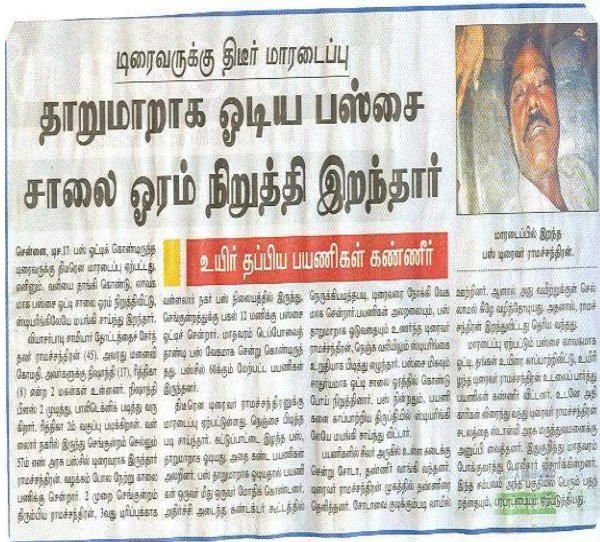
டிரைவருக்கு திடீர் மாரடைப்பு

தாறுமாறாக ஓடிய பஸ்சை சாலை ஓரம் நிறுத்தி இறந்தார்

உயிர் தப்பிய பயணிகள் கண்ணீர்

மாரடைப்பில் இறந்த பஸ் டிரைவர் ராமச்சந்திரன்.

சென்னை, டிச.17- பஸ் ஓட்டிக் கொண்டிருந்த டிரைவருக்கு திடீரென மாரடைப்பு ஏற்பட்டது. எனினும், வலியை தாங்கி கொண்டு, வாகன மாக பஸ்சை ஓட்டி சாலை ஓரம் நிறுத்திவிட்டு, ஸ்டியரிங்கிலேயே மயங்கி சாய்ந்து இறந்தார்.

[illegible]

வண்டலூர் நகர் பஸ் நிலையத்தில் இருந்து, செங்குன்றத்துக்கு பகல் 12 மணிக்கு பஸ்சை ஓட்டிச் சென்றார். மாதவரம் பெரம்பலைத் தாண்டி பஸ் வேகமாக சென்று கொண்டிருந்தது. பஸ்சில் 45க்கும் மேற்பட்ட பயணிகள் இருந்தனர்.

திடீரென டிரைவர் ராமச்சந்திரனுக்கு மாரடைப்பு ஏற்பட்டது. நெஞ்சை பிடித்து படி சாய்ந்தார். கட்டுப்பாட்டை இழந்த பஸ், தாறுமாறாக ஓடியது. அதை கண்ட பயணிகள் அலறினர். பஸ் தாறுமாறாக ஓடியதால் பயணிகள் ஒருவர் மீது ஒருவர் மோதிக் கொண்டனர். அதிர்ச்சி அடைந்த கண்டக்டர் கூட்டத்தில்

நெருக்கியடித்தபடி டிரைவரை நோக்கி வேகமாக சென்றார். பயணிகள் அலறலையும், பஸ் தாறுமாறாக ஓடுவதையும் உணர்ந்த டிரைவர் ராமச்சந்திரன், நெஞ்சு வலியிலும் ஸ்டியரிங்கை உறுதியாக பிடித்து சுழற்றினார். பஸ்சை மிகவும் சாதுர்யமாக ஓட்டி சாலை ஓரத்தில் கொண்டு போய் நிறுத்தினார். பஸ் நின்றதும், பயணிகளை காப்பாற்றிய திருப்தியில் ஸ்டியரிங்கிலேயே மயங்கி சாய்ந்து விட்டார்.

பயணிகளில் சிலர் அருகில் உள்ள கடைக்கு சென்று சோடா, தண்ணீர் வாங்கி வந்தனர். டிரைவர் ராமச்சந்திரன் முகத்தில் தண்ணீர் தெளித்தனர். சோடாவை குடிக்கும்படி வாயில்

ஊற்றினர். ஆனால் அது வயிற்றுக்குள் செல்லாமல் கீழே வழிந்தோடியது. அதனால், ராமச்சந்திரன் இறந்துவிட்டது தெரிய வந்தது.

மாரடைப்பு ஏற்பட்டும் பஸ்சை சாமர்த்தியமாக ஓட்டி தங்கள் உயிரை காப்பாற்றிவிட்டு, உயிரிழந்த டிரைவர் ராமச்சந்திரன் உடலைப் பார்த்து பயணிகள் கண்ணீர் விட்டனர். உடனே அதே வழியாக வந்த மற்றொரு பஸ்சில் டிரைவர் ராமச்சந்திரன் உடலை ஏற்றி அரசு ஆஸ்பத்திரிக்கு அனுப்பி வைத்தனர். இதுகுறித்து மாதவரம் போக்குவரத்து போலீசார் விசாரிக்கின்றனர். இந்த சம்பவம் அந்த பகுதியில் பெரும் பரபரப்பையும், சோகத்தையும் ஏற்படுத்தியது.